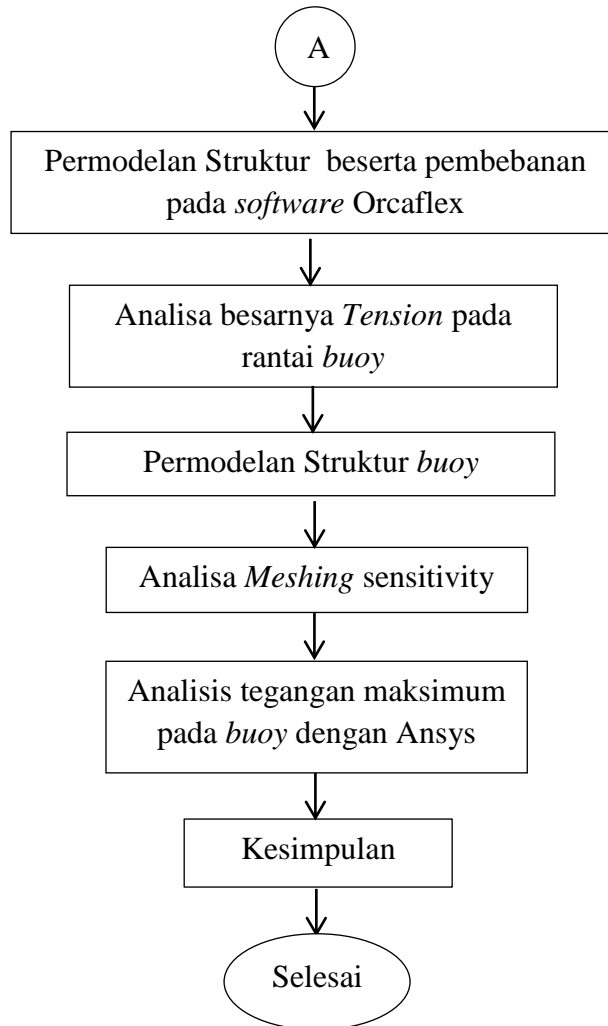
A

Permodelan Struktur beserta pembebanan pada *software* Orcaflex

Analisa besarnya *Tension* pada rantai *buoy*

Permodelan Struktur *buoy*

Analisa *Meshing* sensitivity

Analisis tegangan maksimum pada *buoy* dengan Ansys

Kesimpulan

Selesai